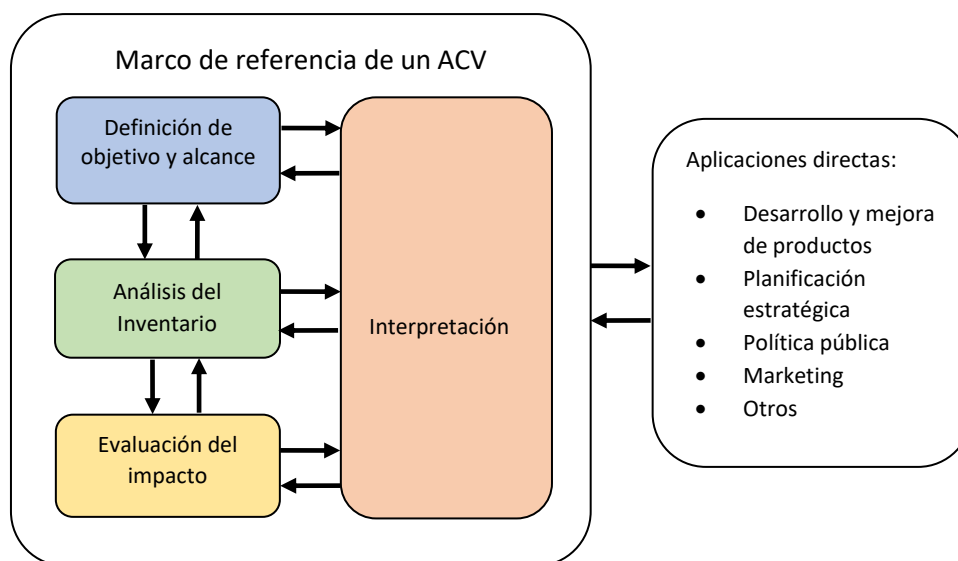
Marco de referencia de un ACV

Definición de objetivo y alcance

Análisis del Inventario

Evaluación del impacto

Interpretación

Aplicaciones directas:

- Desarrollo y mejora de productos
- Planificación estratégica
- Política pública
- Marketing
- Otros